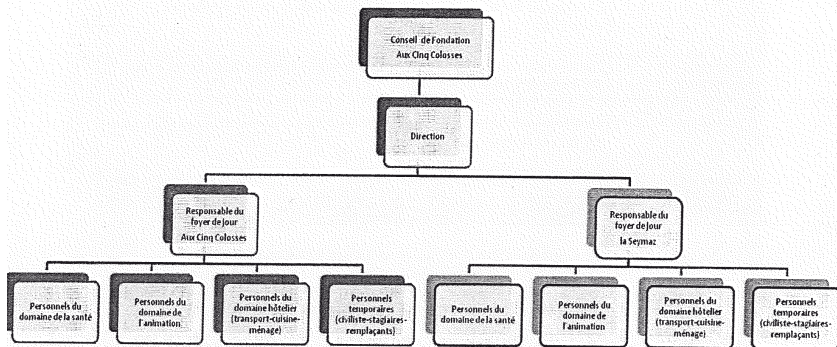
Conseil de Fondation
Aux Cinq Colosses

Direction

Responsable du foyer de jour
Aux Cinq Colosses

Responsable du foyer de jour
la Seymaz

Personnels du domaine de la santé

Personnels du domaine de l'animation

Personnels du domaine hôtelier (transport-cuisine-ménage)

Personnels temporaires (civiliste-stagiaires-remplaçants)

Personnels du domaine de la santé

Personnels du domaine de l'animation

Personnels du domaine hôtelier (transport-cuisine-ménage)

Personnels temporaires (civiliste-stagiaires-remplaçants)